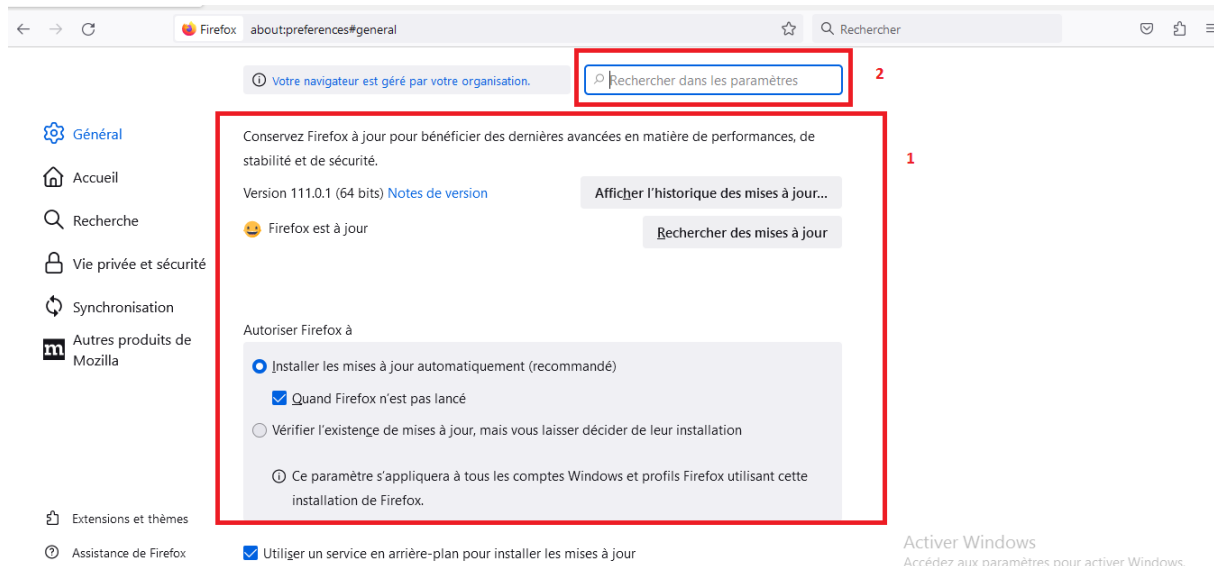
Firefox about:preferences#general

Rechercher

Votre navigateur est géré par votre organisation.

Rechercher dans les paramètres

2

Général

Accueil

Recherche

Vie privée et sécurité

Synchronisation

Autres produits de Mozilla

Conservez Firefox à jour pour bénéficier des dernières avancées en matière de performances, de stabilité et de sécurité.

1

Version 111.0.1 (64 bits) Notes de version

Afficher l'historique des mises à jour…

Firefox est à jour

Rechercher des mises à jour

Autoriser Firefox à

Installer les mises à jour automatiquement (recommandé)

Quand Firefox n'est pas lancé

Vérifier l'existence de mises à jour, mais vous laisser décider de leur installation

Ce paramètre s'appliquera à tous les comptes Windows et profils Firefox utilisant cette installation de Firefox.

Extensions et thèmes

Assistance de Firefox

Utiliser un service en arrière-plan pour installer les mises à jour

Activer Windows
Accédez aux paramètres pour activer Windows